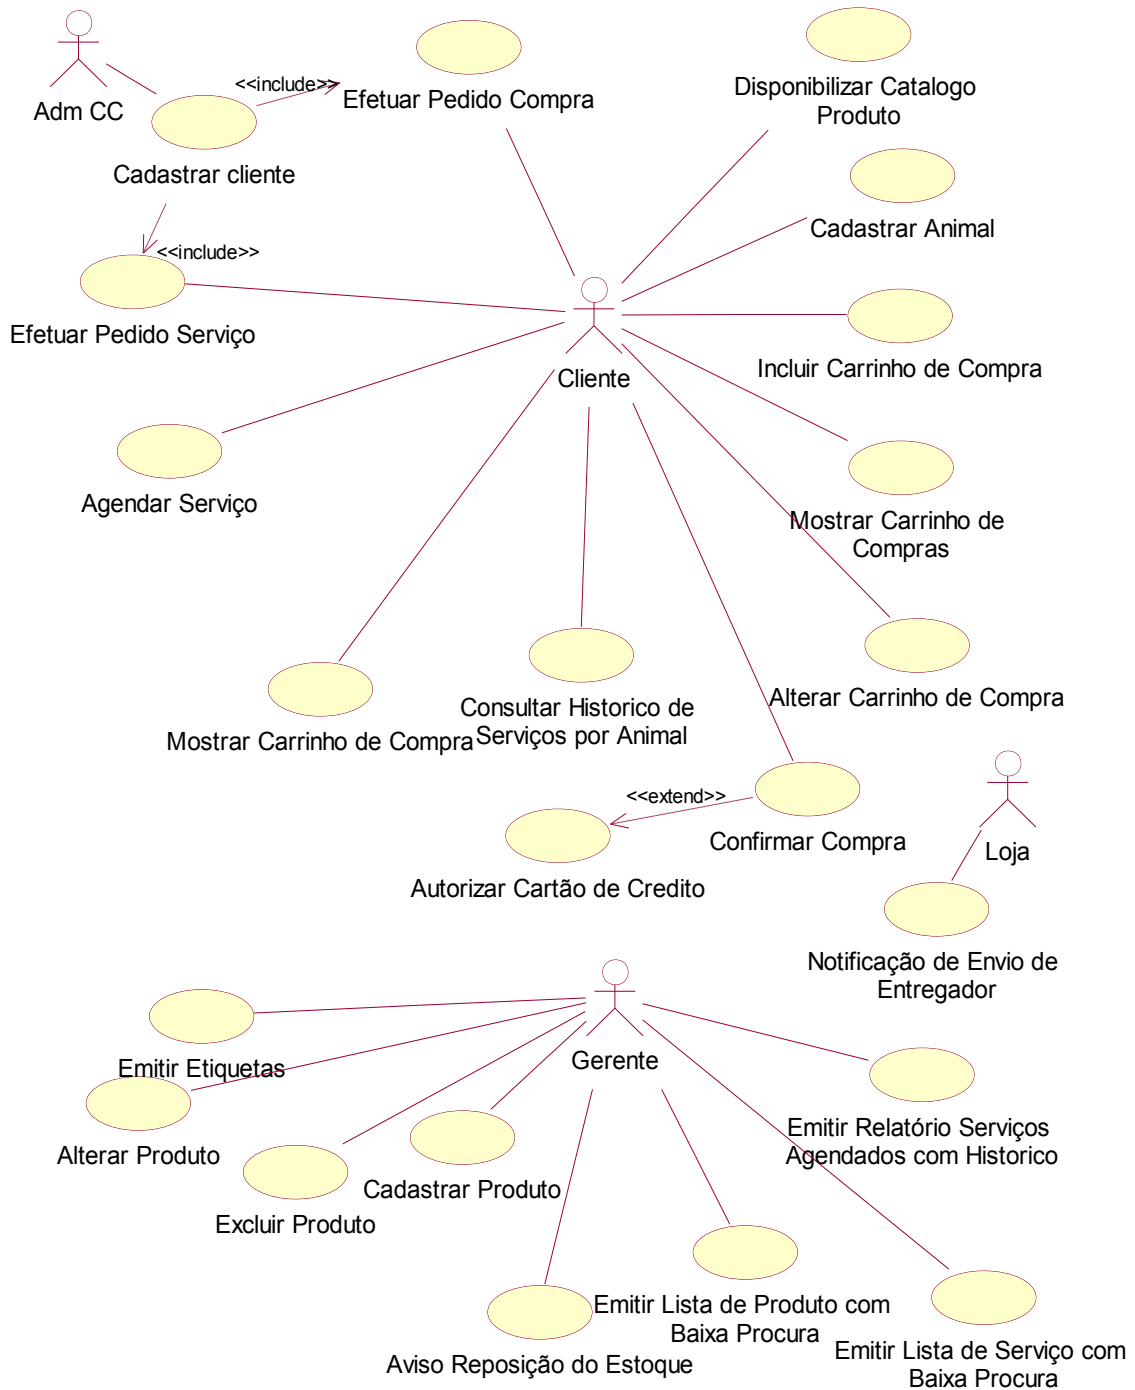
Adm CC

<<include>>

Efetuar Pedido Compra

Disponibilizar Catalogo Produto

Cadastrar cliente

Cadastrar Animal

<<include>>

Efetuar Pedido Serviço

Cliente

Incluir Carrinho de Compra

Agendar Serviço

Mostrar Carrinho de Compras

Consultar Historico de Serviços por Animal

Alterar Carrinho de Compra

Mostrar Carrinho de Compra

<<extend>>

Confirmar Compra

Loja

Autorizar Cartão de Credito

Notificação de Envio de Entregador

Gerente

Emitir Etiquetas

Alterar Produto

Emitir Relatório Serviços Agendados com Historico

Cadastrar Produto

Excluir Produto

Emitir Lista de Produto com Baixa Procura

Emitir Lista de Serviço com Baixa Procura

Aviso Reposição do Estoque